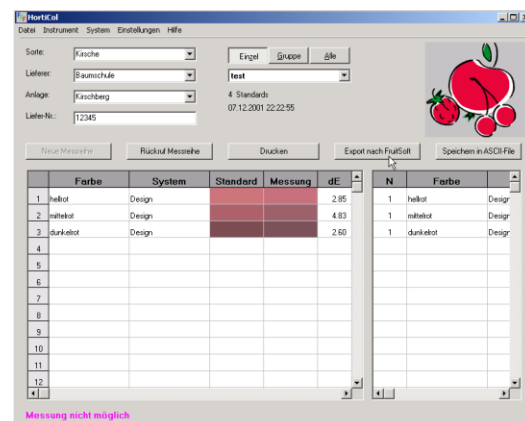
HortiCol
Datei Instrument System Einstellungen Hilfe

Sorte: Kirsche
Lieferer: Baumschule
Anlage: Kirschberg
Liefer-Nr.: 12345

Einzel Gruppe Alle
test
4. Standards
07.12.2001 22:22:55

Neue Messreihe | Rückruf Messreihe | Drucken | Export nach FruitSoft | Speichern in ASCII-File

| | Farbe | System | Standard | Messung | dE |
|---|---|---|---|---|---|
| 1 | hellrot | Design | | | 2.85 |
| 2 | mittelrot | Design | | | 4.83 |
| 3 | dunkelrot | Design | | | 2.60 |
| 4 | | | | | |
| 5 | | | | | |
| 6 | | | | | |
| 7 | | | | | |
| 8 | | | | | |
| 9 | | | | | |
| 10 | | | | | |
| 11 | | | | | |
| 12 | | | | | |

| N | Farbe | |
|---|---|---|
| 1 | hellrot | Design |
| 1 | mittelrot | Design |
| 1 | dunkelrot | Design |

Messung nicht möglich